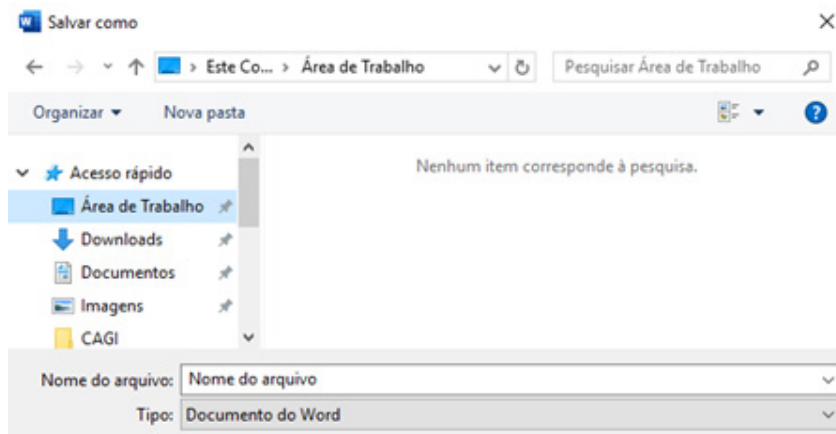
W Salvar como

> Este Co... > Área de Trabalho

Pesquisar Área de Trabalho

Organizar ▾ Nova pasta

Acesso rápido
Área de Trabalho
Downloads
Documentos
Imagens
CAGI

Nenhum item corresponde à pesquisa.

Nome do arquivo: Nome do arquivo
Tipo: Documento do Word